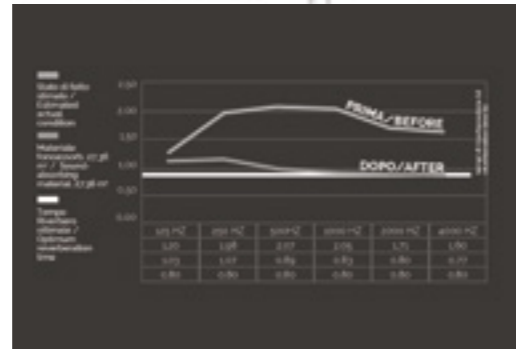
Stato di fatto stimato / Estimated actual condition

Materiale fonoassorb. 27,36 m² / Sound-absorbing material 27,36 m²

Tempo riverbero ottimale / Optimum reverberation time

2,50
2,00
1,50
1,00
0,50
0,00

PRIMA/BEFORE

DOPO/AFTER

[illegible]

| 125 HZ | 250 HZ | 500 HZ | 1000 HZ | 2000 HZ | 4000 HZ |
|---|---|---|---|---|---|
| 1,20 | 1,98 | 2,07 | 2,05 | 1,71 | 1,60 |
| 1,03 | 1,07 | 0,89 | 0,83 | 0,80 | 0,70 |
| 0,80 | 0,80 | 0,80 | 0,80 | 0,80 | 0,80 |